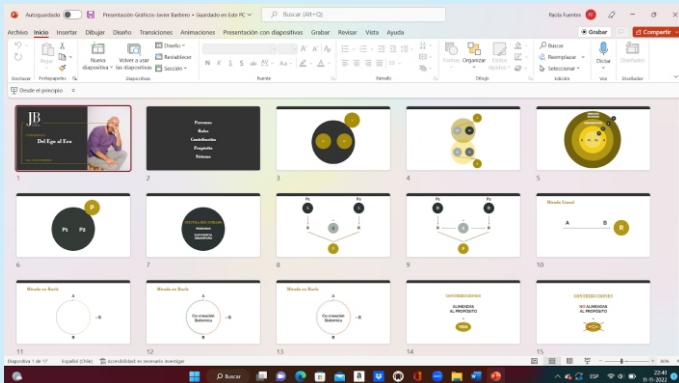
Autoguardado
Presentación Gráficos Javier Barbero • Guardado en Este PC
Buscar (Alt+Q)
Paola Fuentes

Archivo Inicio Insertar Dibujar Diseño Transiciones Animaciones Presentación con diapositivas Grabar Revisar Vista Ayuda
Grabar
Compartir

Pegar
Portapapeles
Nueva diapositiva
Volver a usar las diapositivas
Diseño
Restablecer
Sección
Diapositivas
Fuente
Párrafo
Formas
Organizar
Estilos rápidos
Dibujo
Buscar
Reemplazar
Seleccionar
Edición
Dictar
Voz
Diseñador

Desde el principio

JB
Del Ego al Eco
1

Personas
Roles
Cosificación
Propósito
Sistema
2

3

4

5

P
P1 P2
6

7

P1 P2
P
8

P1 P2
P
9

Mirada Lineal
A B
B
10

Mirada en Bucle
A
B
11

Mirada en Bucle
Co creación Sistémica
12

Mirada en Bucle
Co creación Sistémica
13

ALINEADOS AL PROPÓSITO
14

NO ALINEADOS AL PROPÓSITO
15

Diapositiva 1 de 17
Español (Chile)
Accesibilidad: es necesario investigar
80%

Buscar
ESP
22:41
11-11-2022